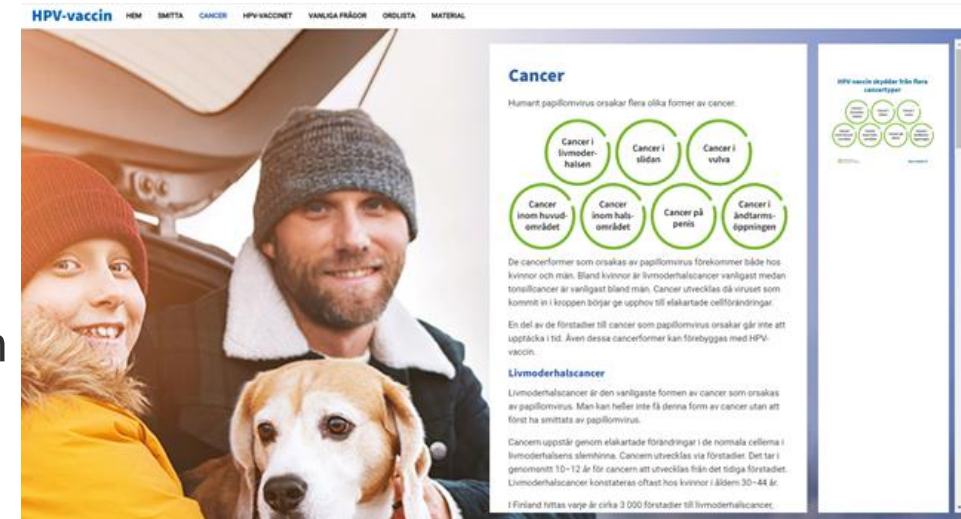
HPV-vaccin HEM SMITTA CANCER HPV-VACCINET VANLIGA FRÅGOR ORDLISTA MATERIAL

Cancer

Humant papillomvirus orsakar flera olika former av cancer.

Cancer i livmoderhalsen

Cancer i slidan

Cancer i vulva

Cancer inom huvudområdet

Cancer inom halsområdet

Cancer på penis

Cancer i ändtarmsöppningen

De cancerformer som orsakas av papillomvirus förekommer både hos kvinnor och män. Bland kvinnor är livmoderhalscancer vanligast medan tonsillcancer är vanligast bland män. Cancer utvecklas då viruset som kommit in i kroppen börjar ge upphov till elakartade cellförändringar.

En del av de förstadier till cancer som papillomvirus orsakar går inte att upptäcka i tid. Även dessa cancerformer kan förebyggas med HPV-vaccin.

Livmoderhalscancer

Livmoderhalscancer är den vanligaste formen av cancer som orsakas av papillomvirus. Man kan heller inte få denna form av cancer utan att först ha smittats av papillomvirus.

Cancern uppstår genom elakartade förändringar i de normala cellerna i livmoderhalsens slemhinna. Cancern utvecklas via förstadier. Det tar i genomsnitt 10–12 år för cancern att utvecklas från det tidiga förstadiet. Livmoderhalscancer konstateras oftast hos kvinnor i åldern 30–44 år.

I Finland hittas varje år cirka 3 000 förstadier till livmoderhalscancer,

HPV-vaccin skyddar från flera cancertyper

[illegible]